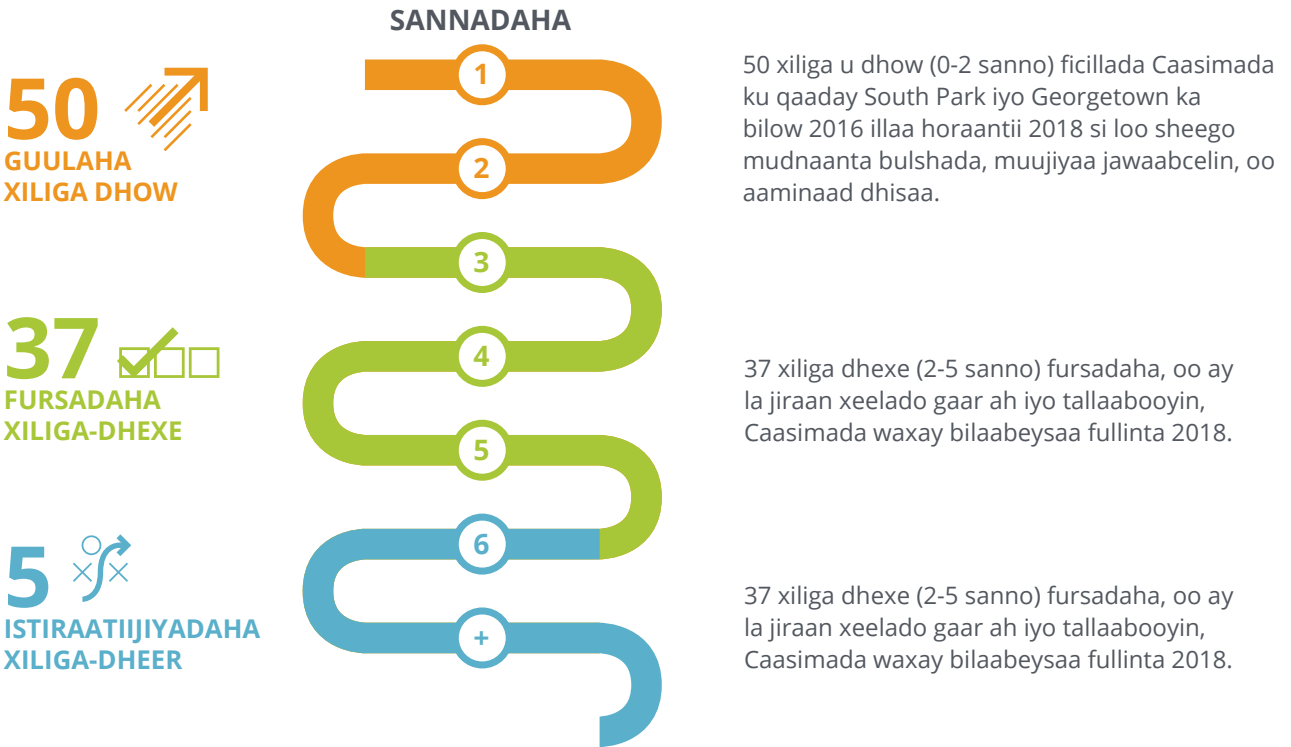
SANNADAHA

50
GUULAHA
XILIGA DHOW

1
2

50 xiliga u dhow (0-2 sanno) ficillada Caasimada ku qaaday South Park iyo Georgetown ka bilow 2016 illaa horaantii 2018 si loo sheego mudnaanta bulshada, muujiyaa jawaabcelin, oo aaminaad dhisaa.

3

37
FURSADAHA
XILIGA-DHEXE

4
5

37 xiliga dhexe (2-5 sanno) fursadaha, oo ay la jiraan xeelado gaar ah iyo tallaabooyin, Caasimada waxay bilaabeysaa fullinta 2018.

6

5
ISTIRAATIIJIYADAHA
XILIGA-DHEER

+

37 xiliga dhexe (2-5 sanno) fursadaha, oo ay la jiraan xeelado gaar ah iyo tallaabooyin, Caasimada waxay bilaabeysaa fullinta 2018.